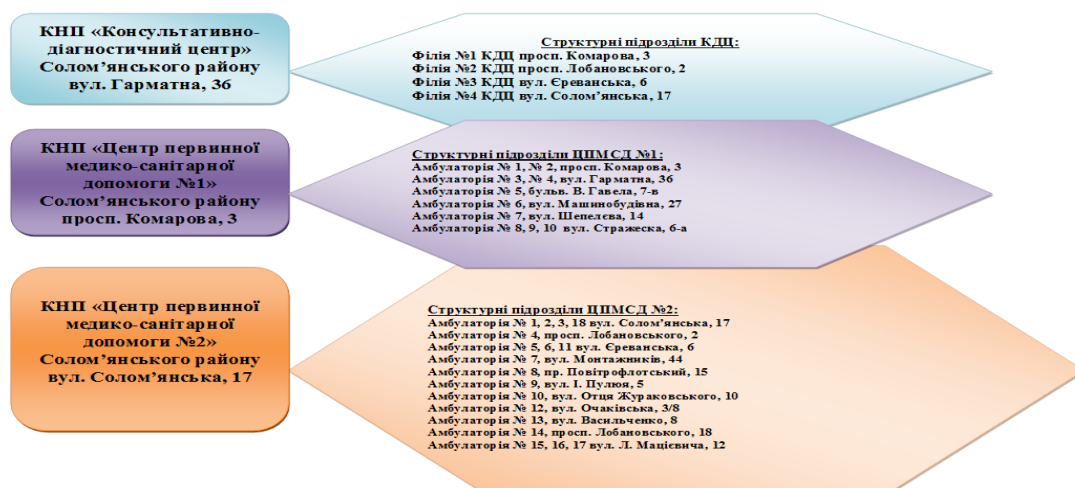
КНП «Консультативно-діагностичний центр» Солом’янського району вул. Гарматна, 36

Структурні підрозділи КДЦ:
Філія №1 КДЦ просп. Комарова, 3
Філія №2 КДЦ просп. Лобановського, 2
Філія №3 КДЦ вул. Єреванська, 6
Філія №4 КДЦ вул. Солом’янська, 17

КНП «Центр первинної медико-санітарної допомоги №1» Солом’янського району просп. Комарова, 3

Структурні підрозділи ЦПМСД №1:
Амбулаторія № 1, № 2, просп. Комарова, 3
Амбулаторія № 3, № 4, вул. Гарматна, 36
Амбулаторія № 5, бульв. В. Гавела, 7-в
Амбулаторія № 6, вул. Машинобудівна, 27
Амбулаторія № 7, вул. Шепелєва, 14
Амбулаторія № 8, 9, 10 вул. Стражеска, 6-а

КНП «Центр первинної медико-санітарної допомоги №2» Солом’янського району вул. Солом’янська, 17

Структурні підрозділи ЦПМСД №2:
Амбулаторія № 1, 2, 3, 18 вул. Солом’янська, 17
Амбулаторія № 4, просп. Лобановського, 2
Амбулаторія № 5, 6, 11 вул. Єреванська, 6
Амбулаторія № 7, вул. Монтажників, 44
Амбулаторія № 8, пр. Повітрофлотський, 15
Амбулаторія № 9, вул. І. Пулюя, 5
Амбулаторія № 10, вул. Отця Жураковського, 10
Амбулаторія № 12, вул. Очаківська, 3/8
Амбулаторія № 13, вул. Васильченко, 8
Амбулаторія № 14, просп. Лобановського, 18
Амбулаторія № 15, 16, 17 вул. Л. Мацієвича, 12